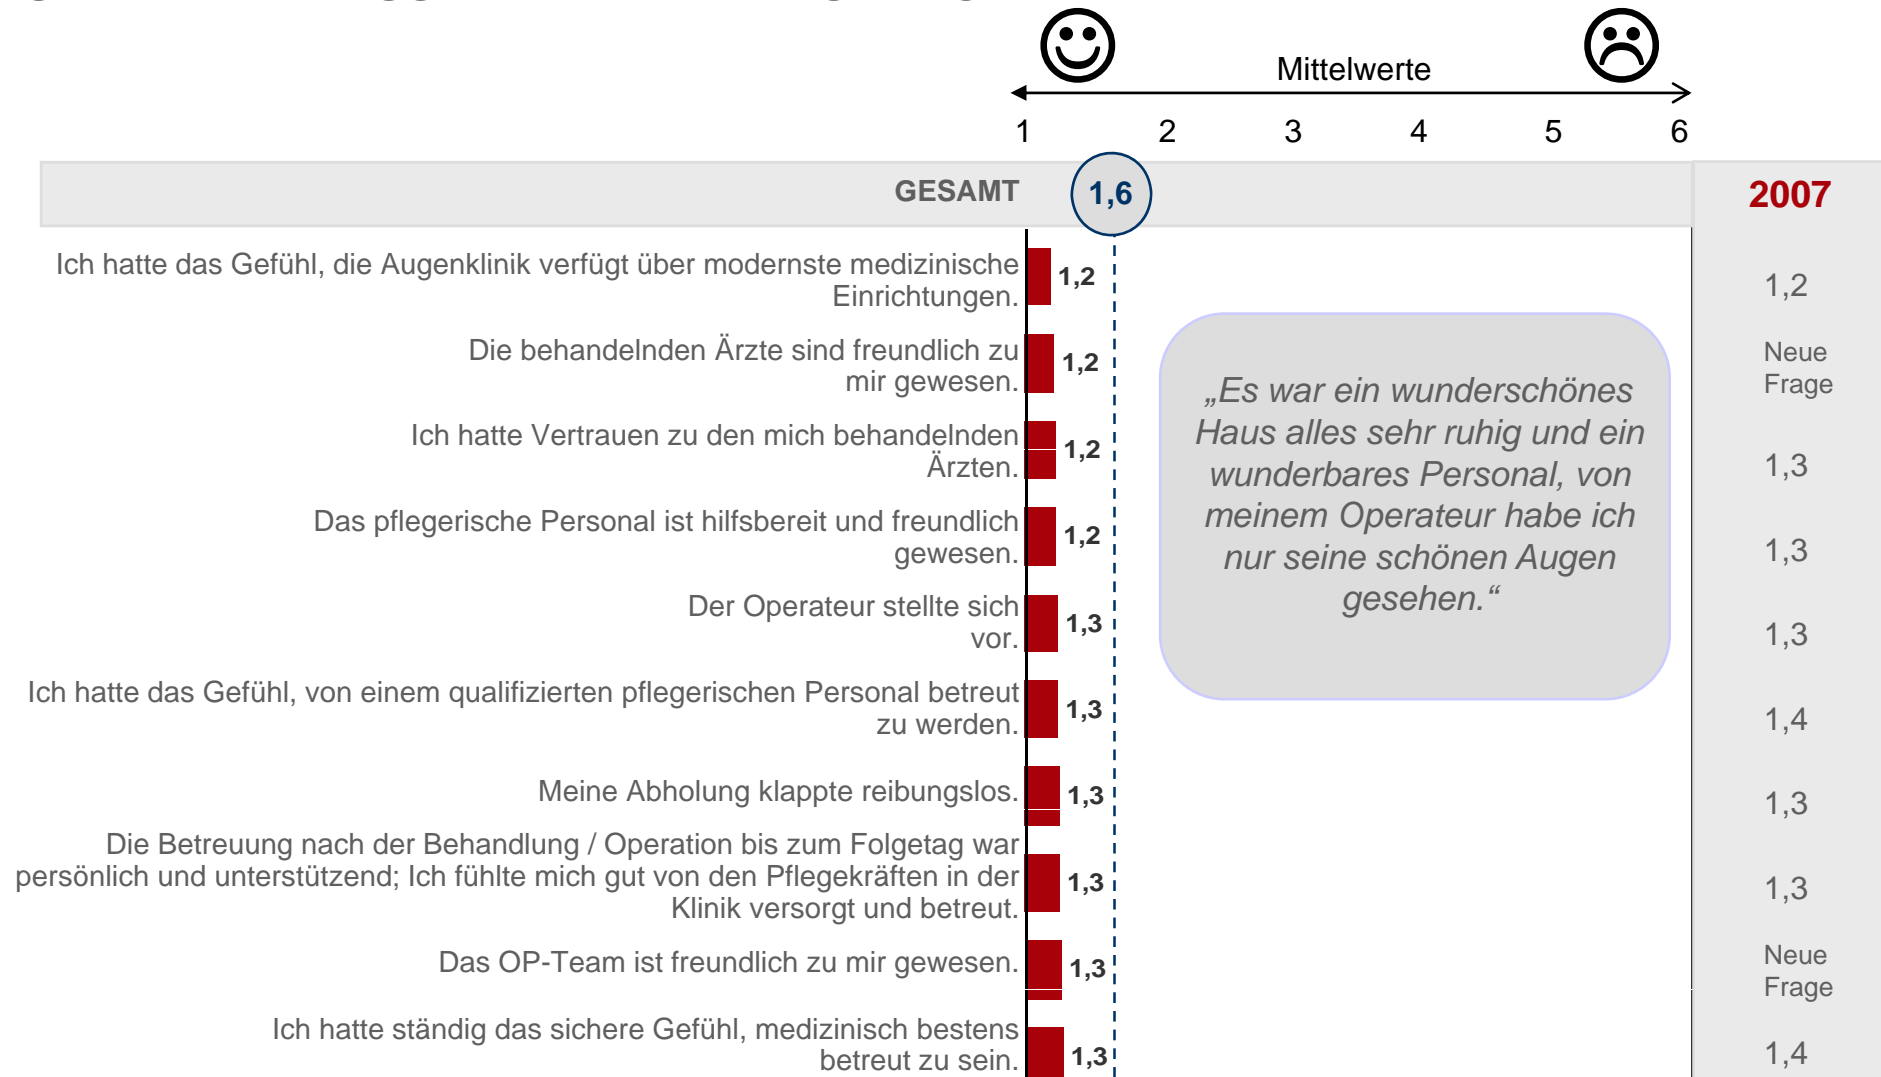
Mittelwerte

1 2 3 4 5 6

GESAMT 1,6

2007

Ich hatte das Gefühl, die Augenklinik verfügt über modernste medizinische Einrichtungen. 1,2 | 1,2

Die behandelnden Ärzte sind freundlich zu mir gewesen. 1,2 | Neue Frage

Ich hatte Vertrauen zu den mich behandelnden Ärzten. 1,2 | 1,3

Das pflegerische Personal ist hilfsbereit und freundlich gewesen. 1,2 | 1,3

Der Operateur stellte sich vor. 1,3 | 1,3

Ich hatte das Gefühl, von einem qualifizierten pflegerischen Personal betreut zu werden. 1,3 | 1,4

Meine Abholung klappte reibungslos. 1,3 | 1,3

Die Betreuung nach der Behandlung / Operation bis zum Folgetag war persönlich und unterstützend; Ich fühlte mich gut von den Pflegekräften in der Klinik versorgt und betreut. 1,3 | 1,3

Das OP-Team ist freundlich zu mir gewesen. 1,3 | Neue Frage

Ich hatte ständig das sichere Gefühl, medizinisch bestens betreut zu sein. 1,3 | 1,4

„Es war ein wunderschönes Haus alles sehr ruhig und ein wunderbares Personal, von meinem Operateur habe ich nur seine schönen Augen gesehen.“